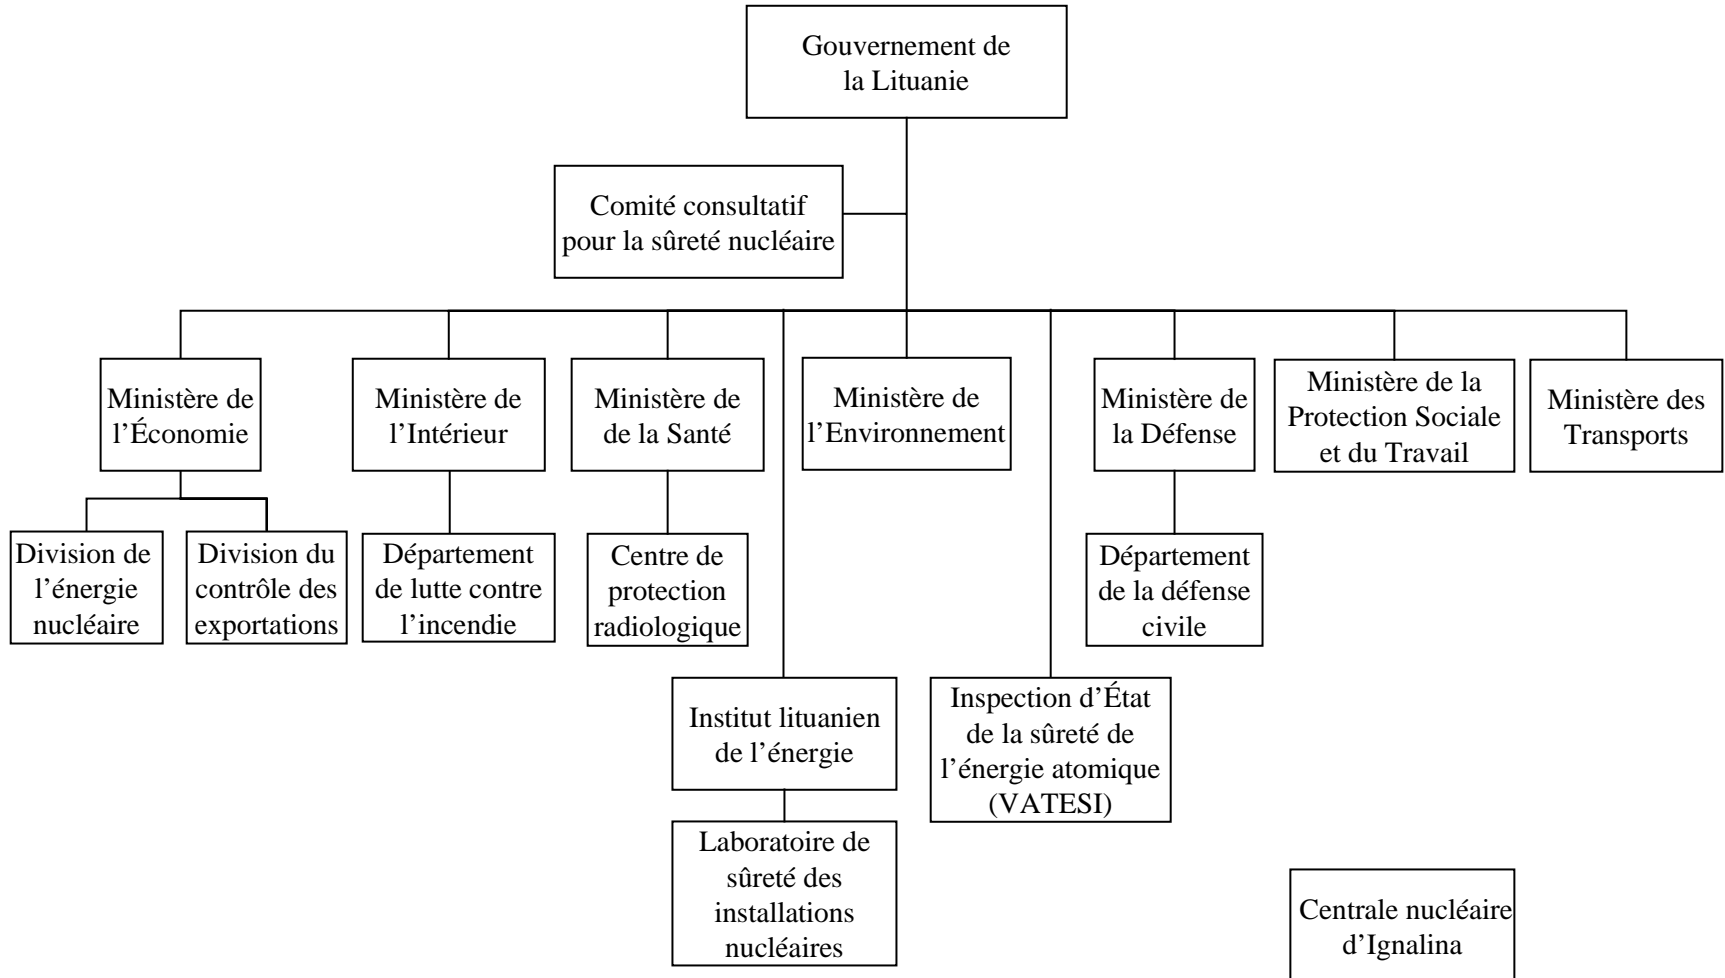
Gouvernement de la Lituanie

Comité consultatif pour la sûreté nucléaire

Ministère de l'Économie

Division de l'énergie nucléaire

Division du contrôle des exportations

Ministère de l'Intérieur

Département de lutte contre l'incendie

Ministère de la Santé

Centre de protection radiologique

Institut lituanien de l'énergie

Laboratoire de sûreté des installations nucléaires

Ministère de l'Environnement

Inspection d'État de la sûreté de l'énergie atomique (VATESI)

Ministère de la Défense

Département de la défense civile

Ministère de la Protection Sociale et du Travail

Ministère des Transports

Centrale nucléaire d'Ignalina